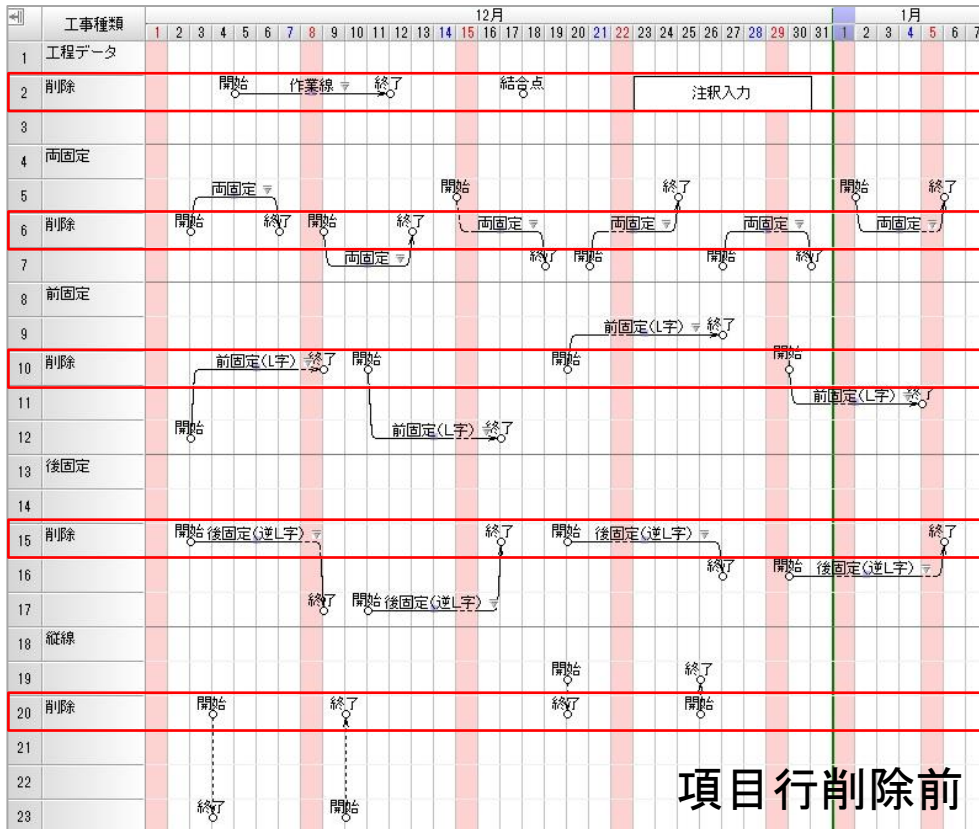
工事種類

12月

1 2 3 4 5 6 7 8 9 10 11 12 13 14 15 16 17 18 19 20 21 22 23 24 25 26 27 28 29 30 31

1月

1 2 3 4 5 6 7

1 工程データ

2 削除 開始 作業線 終了 結合点 注釈入力

3

4 両固定

5 両固定 開始 終了 開始 終了

6 削除 開始 終了 開始 終了 両固定 両固定 両固定 両固定

7 両固定 終了 開始 開始 終了

8 前固定

9 前固定(L字) 終了

10 削除 前固定(L字) 終了 開始 開始 開始

11 前固定(L字) 終了

12 開始 前固定(L字) 終了

13 後固定

14

15 削除 開始 後固定(逆L字) 終了 開始 後固定(逆L字) 終了

16 終了 開始 後固定(逆L字)

17 終了 開始 後固定(逆L字)

18 縦線

19 開始 終了

20 削除 開始 終了 終了 開始

21

22

23 終了 開始

項目行削除前